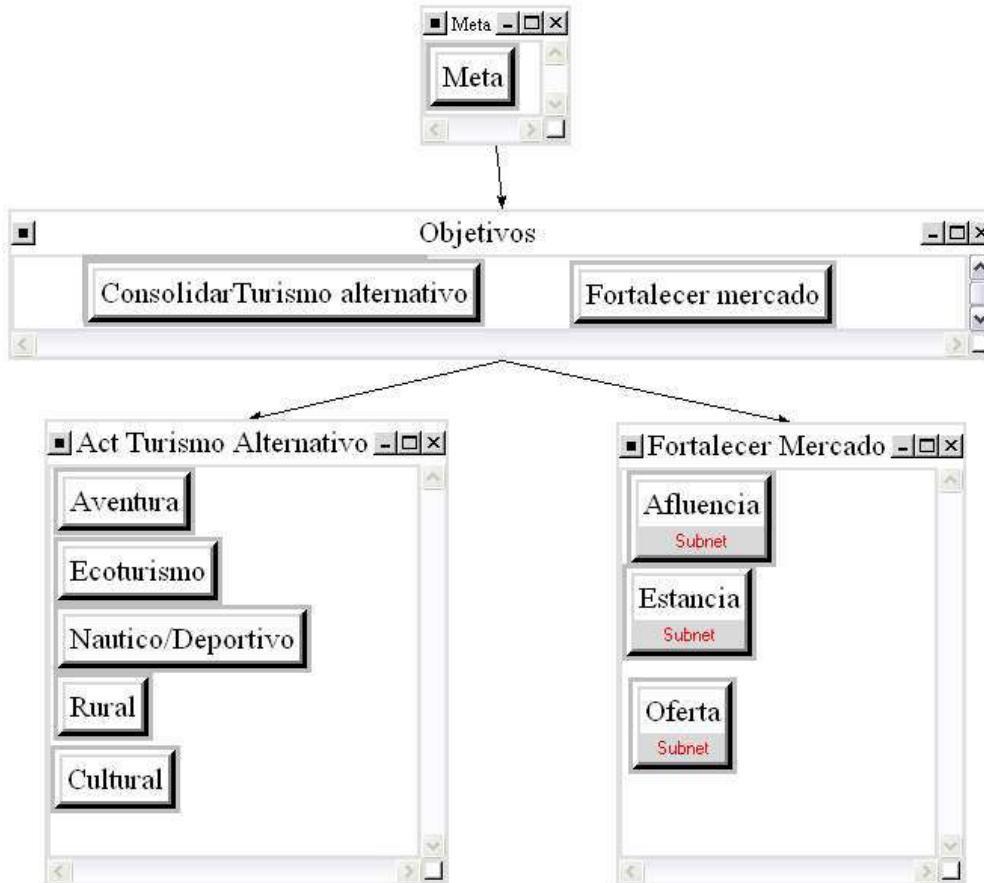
Meta

Meta

Objetivos

ConsolidarTurismo alternativo

Fortalecer mercado

Act Turismo Alternativo

Aventura

Ecoturismo

Nautico/Deportivo

Rural

Cultural

Fortalecer Mercado

Afluencia
Subnet

Estancia
Subnet

Oferta
Subnet